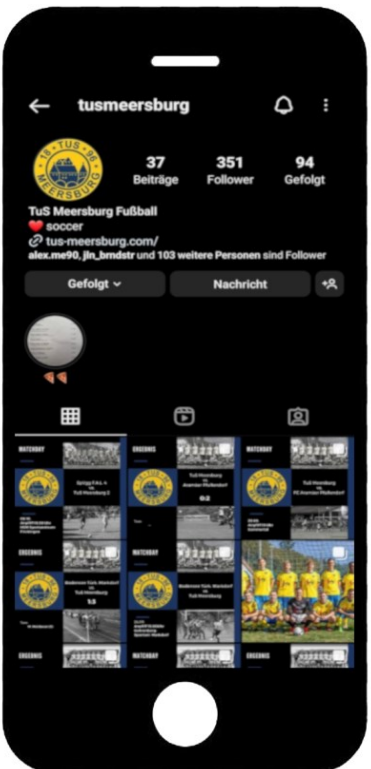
tusmeersburg

18 TUS 98 MEERSBURG

37
Beiträge

351
Follower

94
Gefolgt

TuS Meersburg Fußball
❤️ soccer
tus-meersburg.com/
alex.me90, jln_brndstr und 103 weitere Personen sind Follower

Gefolgt

Nachricht

MATCHDAY

ERGEBNIS

ERGEBNIS

MATCHDAY

ERGEBNIS

MATCHDAY

ERGEBNIS

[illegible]